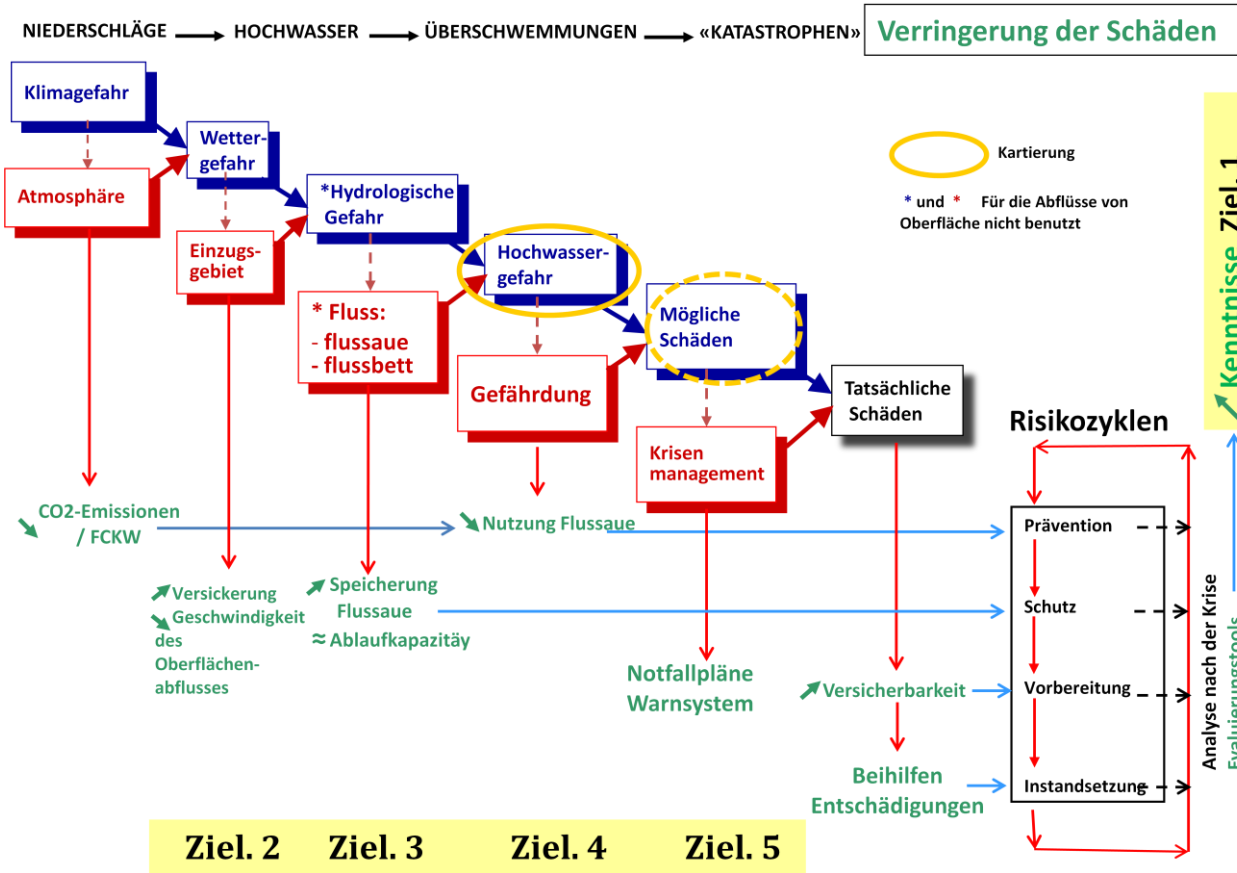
NIEDERSCHLÄGE HOCHWASSER ÜBERSCHWEMMUNGEN «KATASTROPHEN» Verringerung der Schäden

Klimagefahr

Atmosphäre

Wettergefahr

Einzugsgebiet

*Hydrologische Gefahr

* Fluss:
- flussaue
- flussbett

Hochwassergefahr

Gefährdung

Mögliche Schäden

Krisen management

Tatsächliche Schäden

Kartierung

* und * Für die Abflüsse von Oberfläche nicht benutzt

Ziel. 1 Kenntnisse

Risikozyklen

CO2-Emissionen / FCKW

Nutzung Flussaue

Versickerung
Geschwindigkeit des Oberflächenabflusses

Speicherung Flussaue
≈ Ablaufkapazitäy

Notfallpläne Warnsystem

Versicherbarkeit

Beihilfen Entschädigungen

Prävention

Schutz

Vorbereitung

Instandsetzung

Analyse nach der Krise

Evaluierungstools

Ziel. 2 Ziel. 3 Ziel. 4 Ziel. 5